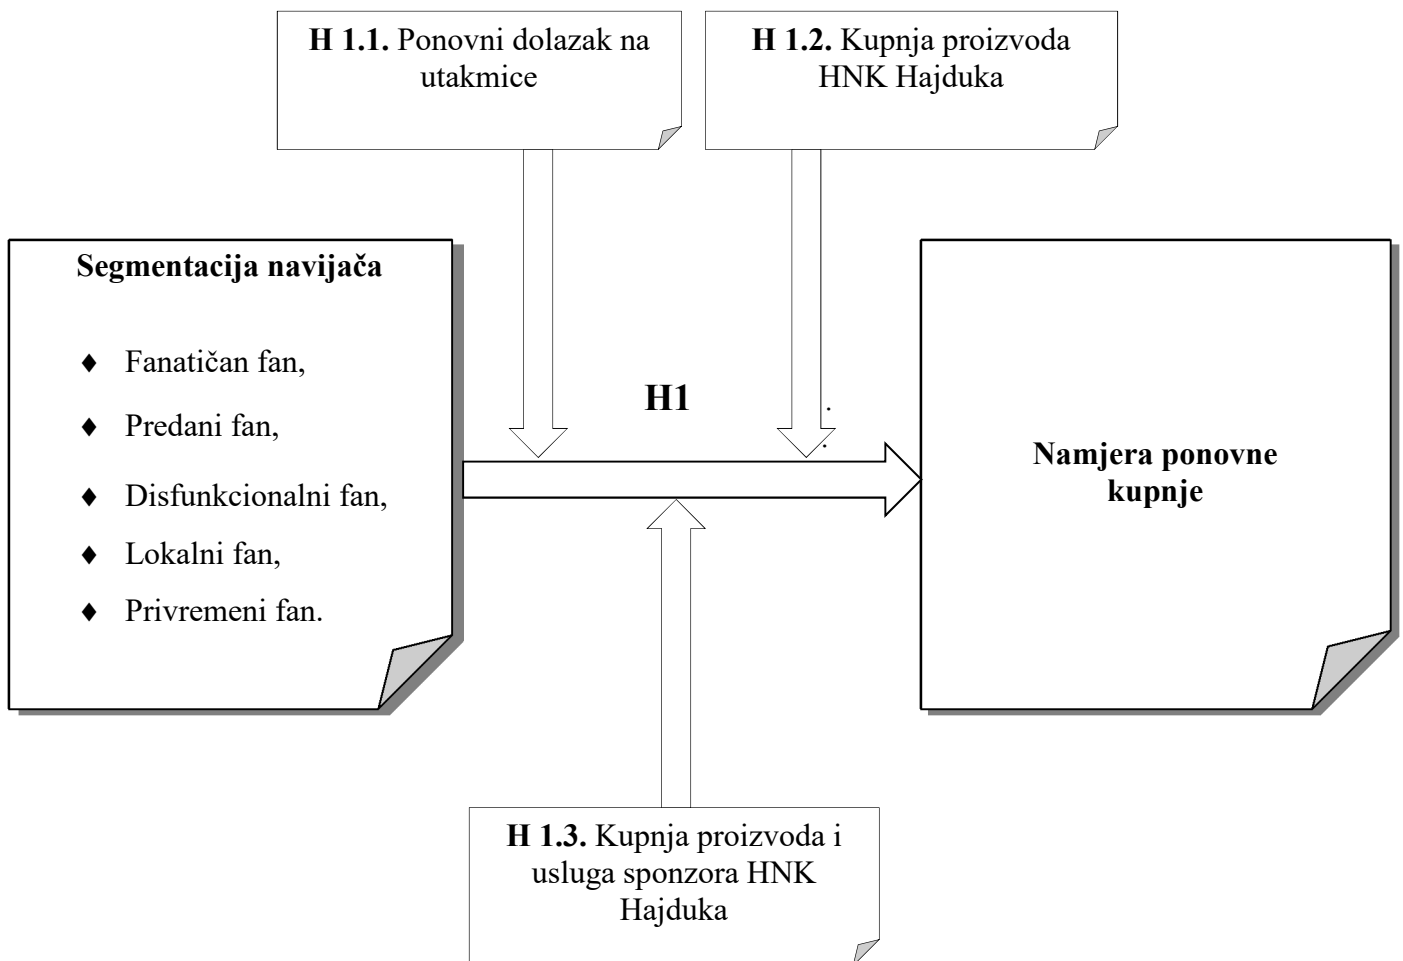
**H 1.1.** Ponovni dolazak na utakmice

**H 1.2.** Kupnja proizvoda HNK Hajduka

**Segmentacija navijača**

♦ Fanatičan fan,
♦ Predani fan,
♦ Disfunkcionalni fan,
♦ Lokalni fan,
♦ Privremeni fan.

**H1**

**Namjera ponovne kupnje**

**H 1.3.** Kupnja proizvoda i usluga sponzora HNK Hajduka